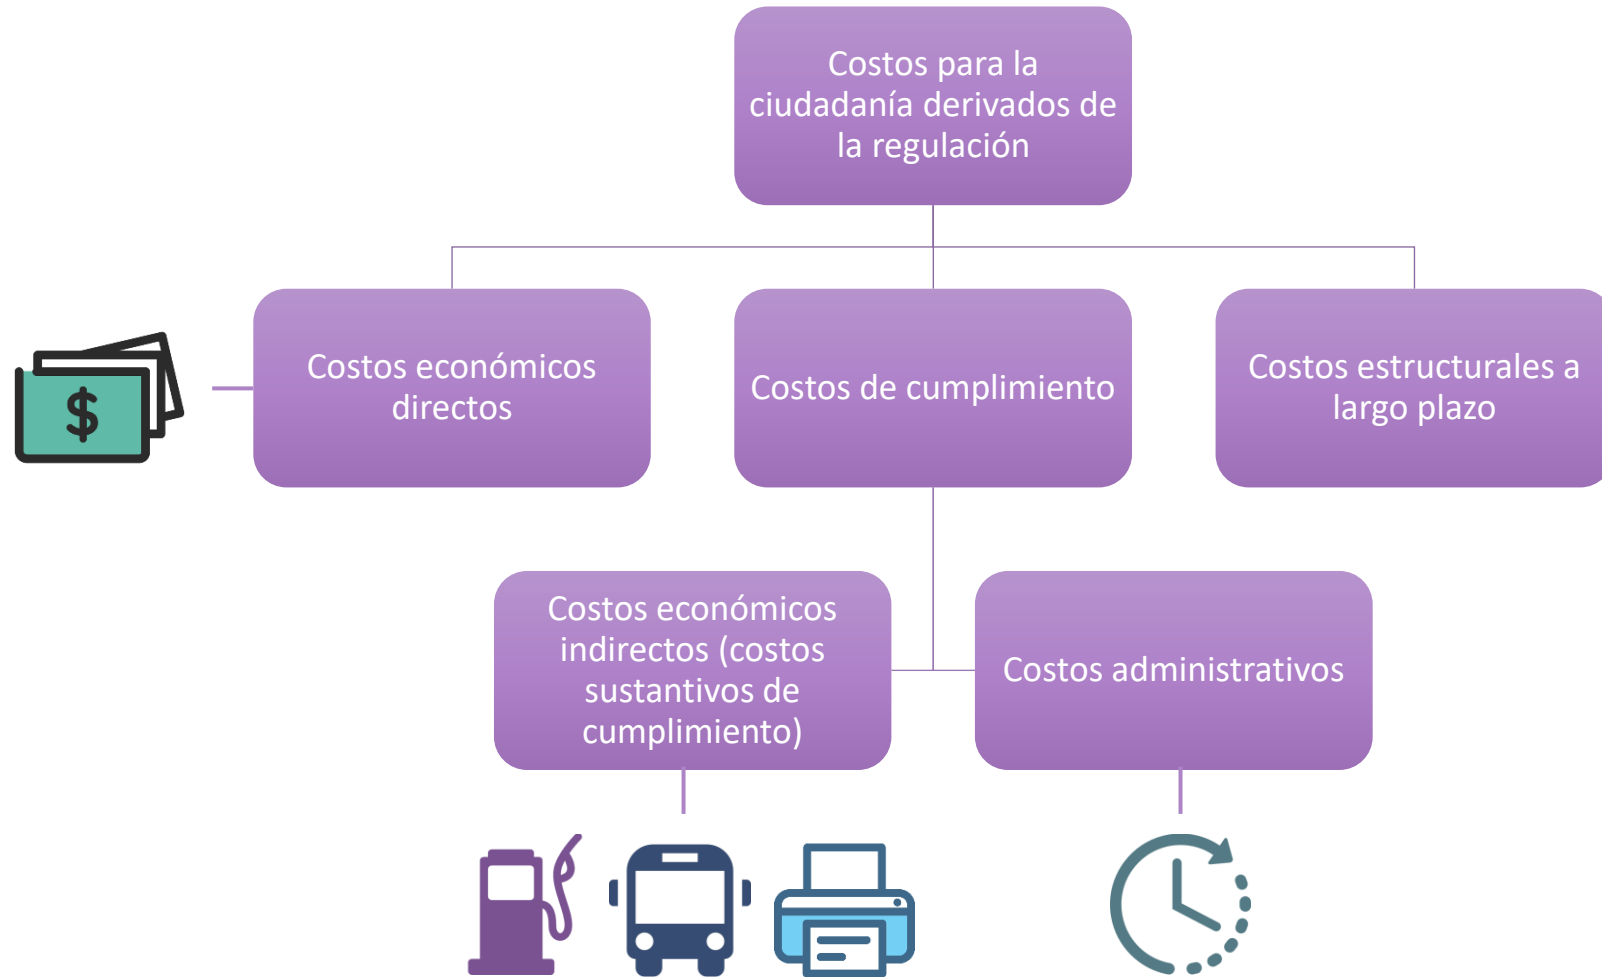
Costos para la ciudadanía derivados de la regulación

$

Costos económicos directos

Costos de cumplimiento

Costos estructurales a largo plazo

Costos económicos indirectos (costos sustantivos de cumplimiento)

Costos administrativos